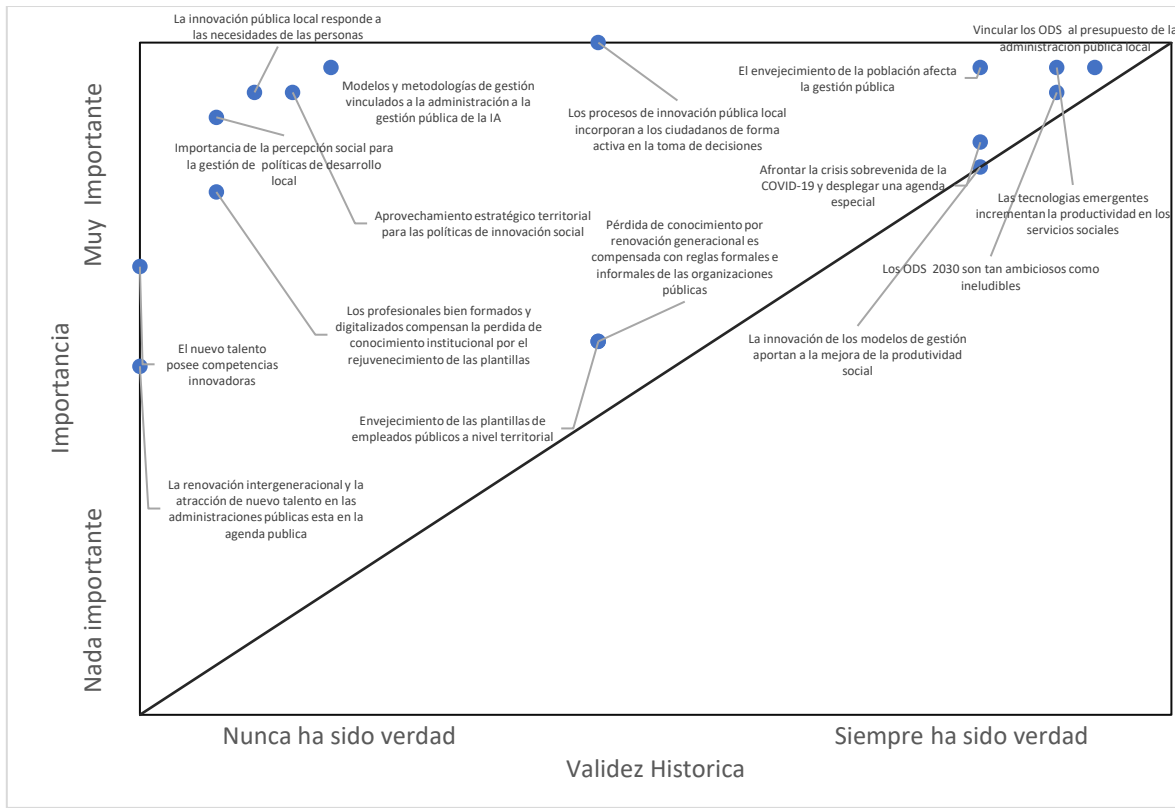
La innovación pública local responde a las necesidades de las personas

Modelos y metodologías de gestión vinculados a la administración a la gestión pública de la IA

Los procesos de innovación pública local incorporan a los ciudadanos de forma activa en la toma de decisiones

Vincular los ODS al presupuesto de la administración pública local

El envejecimiento de la población afecta la gestión pública

Importancia de la percepción social para la gestión de políticas de desarrollo local

Afrontar la crisis sobrevenida de la COVID-19 y desplegar una agenda especial

Las tecnologías emergentes incrementan la productividad en los servicios sociales

Aprovechamiento estratégico territorial para las políticas de innovación social

Pérdida de conocimiento por renovación generacional es compensada con reglas formales e informales de las organizaciones públicas

Los ODS 2030 son tan ambiciosos como ineludibles

Los profesionales bien formados y digitalizados compensan la perdida de conocimiento institucional por el rejuvenecimiento de las plantillas

La innovación de los modelos de gestión aportan a la mejora de la produtividad social

El nuevo talento posee competencias innovadoras

Envejecimiento de las plantillas de empleados públicos a nivel territorial

La renovación intergeneracional y la atracción de nuevo talento en las administraciones públicas esta en la agenda publica

Muy Importante

Importancia

Nada importante

Nunca ha sido verdad

Siempre ha sido verdad

Validez Historica